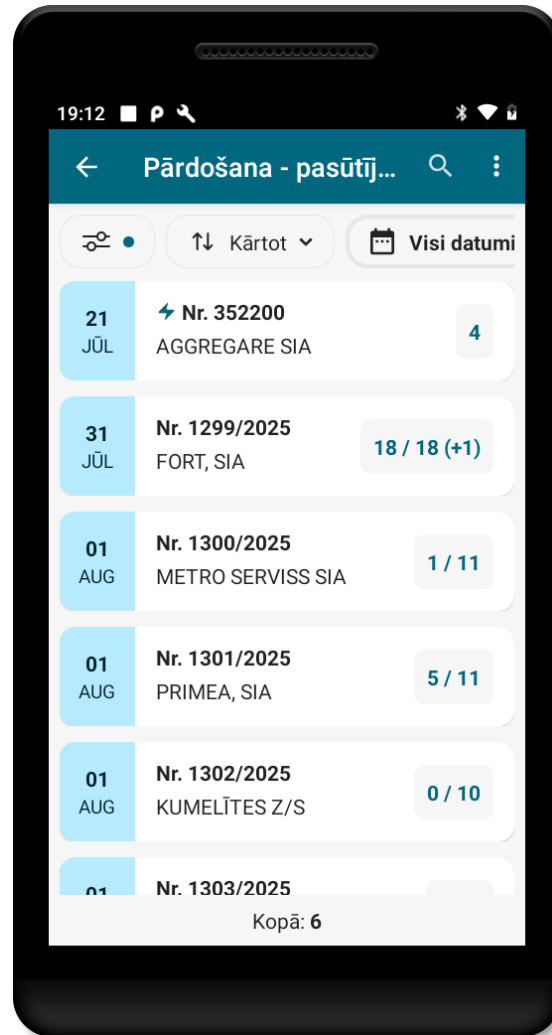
19:12

Pārdošana - pasūtīj...

Kārtot

Visi datumi

21
JŪL

Nr. 352200
AGGREGARE SIA

4

31
JŪL

Nr. 1299/2025
FORT, SIA

18 / 18 (+1)

01
AUG

Nr. 1300/2025
METRO SERVISS SIA

1 / 11

01
AUG

Nr. 1301/2025
PRIMEA, SIA

5 / 11

01
AUG

Nr. 1302/2025
KUMELĪTES Z/S

0 / 10

01

Nr. 1303/2025

Kopā: 6